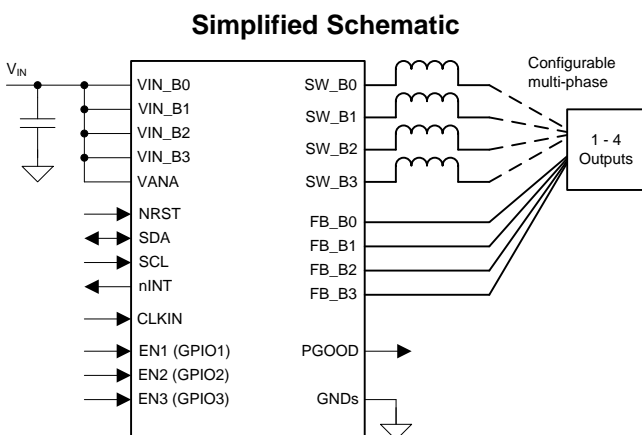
Simplified Schematic

$V_{IN}$

VIN_B0
VIN_B1
VIN_B2
VIN_B3
VANA
NRST
SDA
SCL
nINT
CLKIN
EN1 (GPIO1)
EN2 (GPIO2)
EN3 (GPIO3)

SW_B0
SW_B1
SW_B2
SW_B3
FB_B0
FB_B1
FB_B2
FB_B3
PGOOD
GNDs

Configurable multi-phase

1 - 4 Outputs